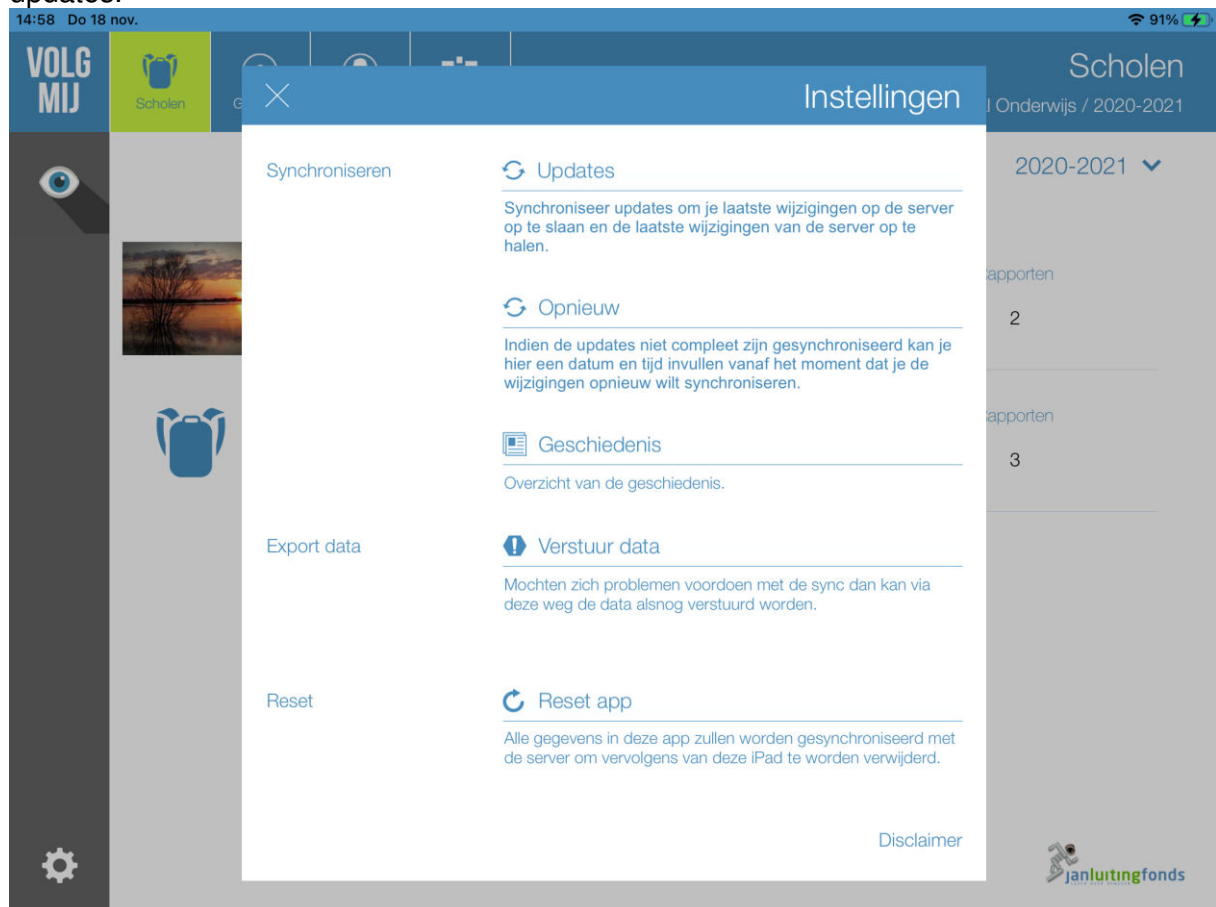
updates.

14:58 Do 18 nov.

91%

VOLG MIJ

Scholen

Scholen

l Onderwijs / 2020-2021

2020-2021

apporten

2

apporten

3

Instellingen

Synchroniseren

Updates

Synchroniseer updates om je laatste wijzigingen op de server op te slaan en de laatste wijzigingen van de server op te halen.

Opnieuw

Indien de updates niet compleet zijn gesynchroniseerd kan je hier een datum en tijd invullen vanaf het moment dat je de wijzigingen opnieuw wilt synchroniseren.

Geschiedenis

Overzicht van de geschiedenis.

Export data

Verstuur data

Mochten zich problemen voordoen met de sync dan kan via deze weg de data alsnog verstuurd worden.

Reset

Reset app

Alle gegevens in deze app zullen worden gesynchroniseerd met de server om vervolgens van deze iPad te worden verwijderd.

Disclaimer

janluitingfonds